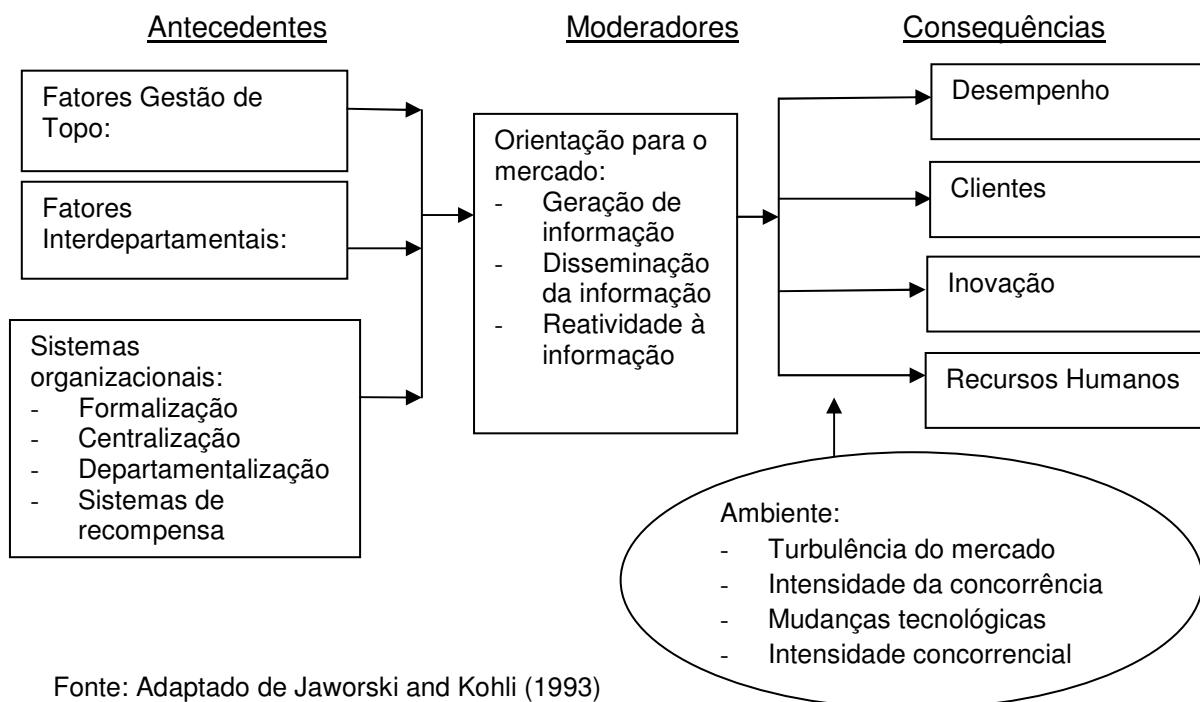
Antecedentes

Moderadores

Consequências

Fatores Gestão de Topo:

Fatores Interdepartamentais:

Sistemas organizacionais:
- Formalização
- Centralização
- Departamentalização
- Sistemas de recompensa

Orientação para o mercado:
- Geração de informação
- Disseminação da informação
- Reatividade à informação

Desempenho

Clientes

Inovação

Recursos Humanos

Ambiente:
- Turbulência do mercado
- Intensidade da concorrência
- Mudanças tecnológicas
- Intensidade concorrencial

Fonte: Adaptado de Jaworski and Kohli (1993)